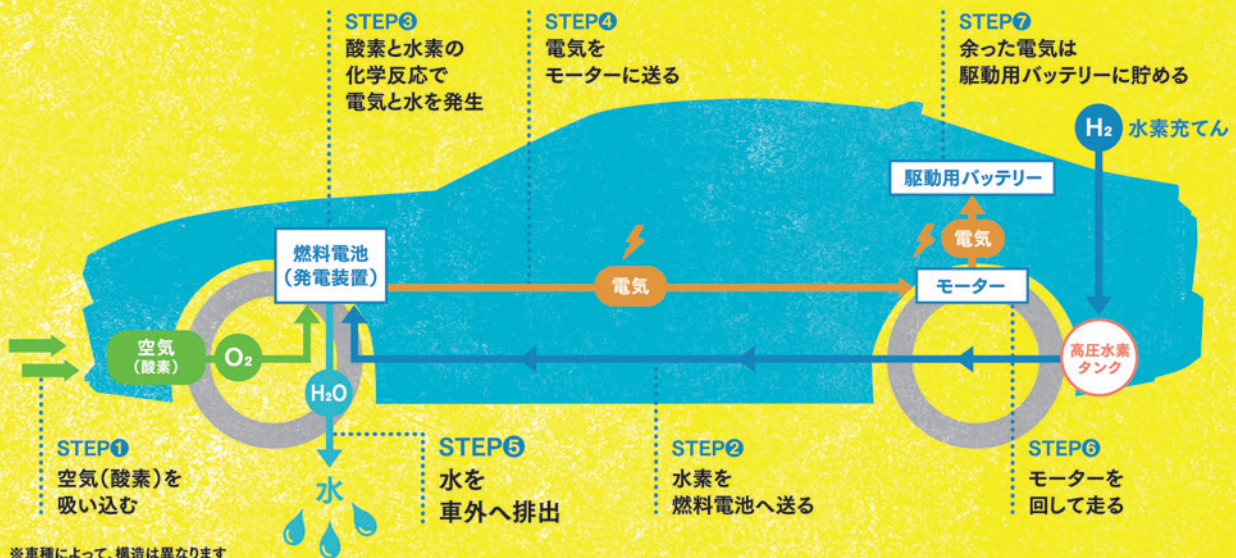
STEP❸
酸素と水素の
化学反応で
電気と水を発生

STEP❹
電気を
モーターに送る

STEP❼
余った電気は
駆動用バッテリーに貯める

$H_2$ 水素充てん

駆動用バッテリー

燃料電池
(発電装置)

電気

電気

モーター

空気
(酸素)

$O_2$

$H_2O$

高圧水素
タンク

水

STEP❶
空気(酸素)を
吸い込む

STEP❺
水を
車外へ排出

STEP❷
水素を
燃料電池へ送る

STEP❻
モーターを
回して走る

※車種によって、構造は異なります